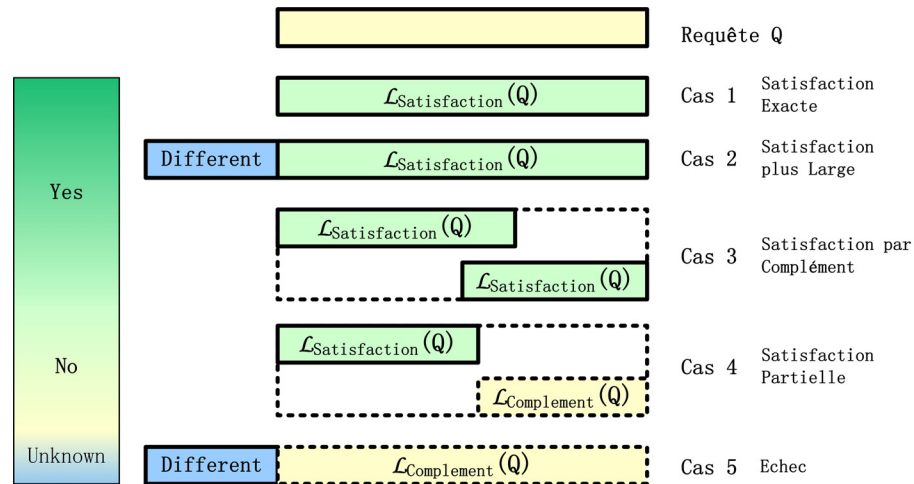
Requête Q

Yes

No

Unknown

$\mathcal{L}_{\text{Satisfaction}}(Q)$

Cas 1 Satisfaction Exacte

Different $\mathcal{L}_{\text{Satisfaction}}(Q)$

Cas 2 Satisfaction plus Large

$\mathcal{L}_{\text{Satisfaction}}(Q)$

$\mathcal{L}_{\text{Satisfaction}}(Q)$

Cas 3 Satisfaction par Complément

$\mathcal{L}_{\text{Satisfaction}}(Q)$

$\mathcal{L}_{\text{Complement}}(Q)$

Cas 4 Satisfaction Partielle

Different $\mathcal{L}_{\text{Complement}}(Q)$

Cas 5 Echec